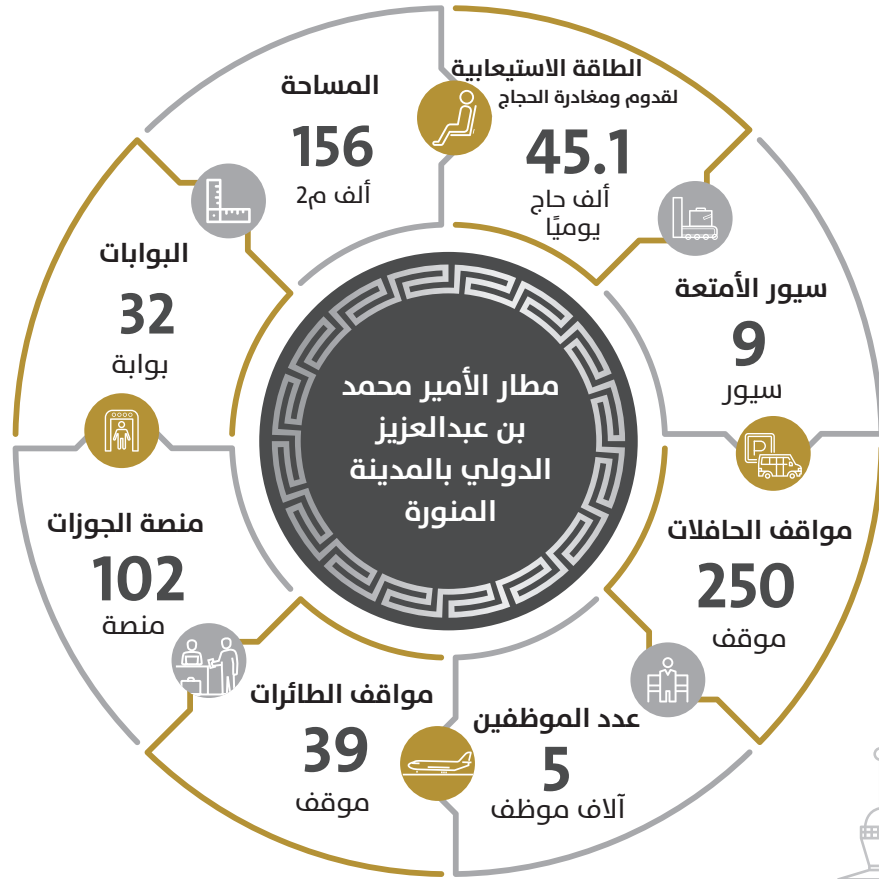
مطار الأمير محمد بن عبدالعزيز الدولي بالمدينة المنورة

الطاقة الاستيعابية
لقدوم ومغادرة الحجاج
45.1
ألف حاج
يوميًا

سيور الأمتعة
9
سيور

مواقف الحافلات
250
موقف

عدد الموظفين
5
آلاف موظف

مواقف الطائرات
39
موقف

منصة الجوزات
102
منصة

البوابات
32
بوابة

المساحة
156
ألف م2